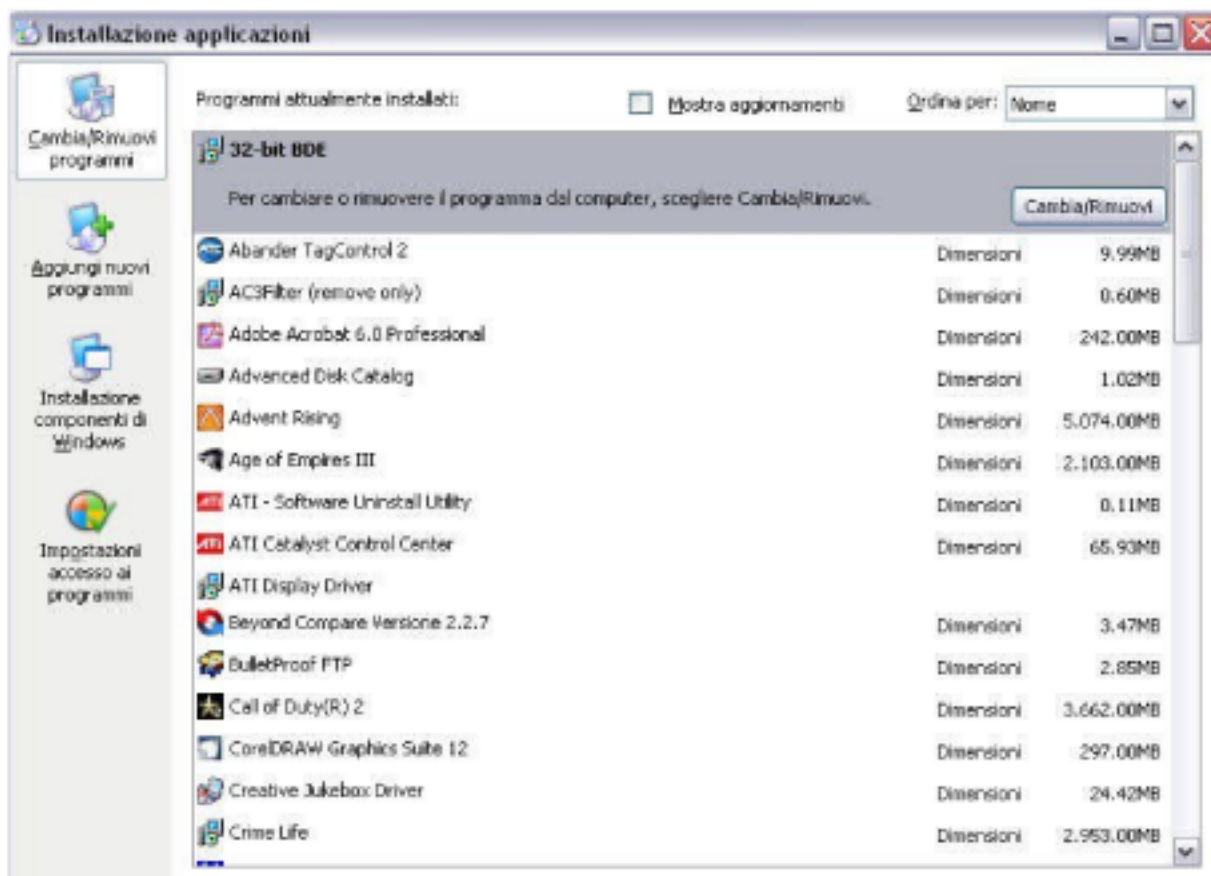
Installazione applicazioni

Cambia/Rimuovi programmi

Aggiungi nuovi programmi

Installazione componenti di Windows

Impostazioni accesso ai programmi

Programmi attualmente installati:

Mostra aggiornamenti

Ordina per: Nome

32-bit BDE

Per cambiare o rimuovere il programma dal computer, scegliere Cambia/Rimuovi.

Cambia/Rimuovi

| | | |
|---|---|---|
| Abander TagControl 2 | Dimensioni | 9.99MB |
| AC3Filter (remove only) | Dimensioni | 0.60MB |
| Adobe Acrobat 6.0 Professional | Dimensioni | 242.00MB |
| Advanced Disk Catalog | Dimensioni | 1.02MB |
| Advent Rising | Dimensioni | 5.074.00MB |
| Age of Empires III | Dimensioni | 2.103.00MB |
| ATI - Software Uninstall Utility | Dimensioni | 0.11MB |
| ATI Catalyst Control Center | Dimensioni | 65.93MB |
| ATI Display Driver | | |
| Beyond Compare Versione 2.2.7 | Dimensioni | 3.47MB |
| BulletProof FTP | Dimensioni | 2.85MB |
| Call of Duty(R) 2 | Dimensioni | 3.662.00MB |
| CorelDRAW Graphics Suite 12 | Dimensioni | 297.00MB |
| Creative Jukebox Driver | Dimensioni | 24.42MB |
| Crime Life | Dimensioni | 2.953.00MB |